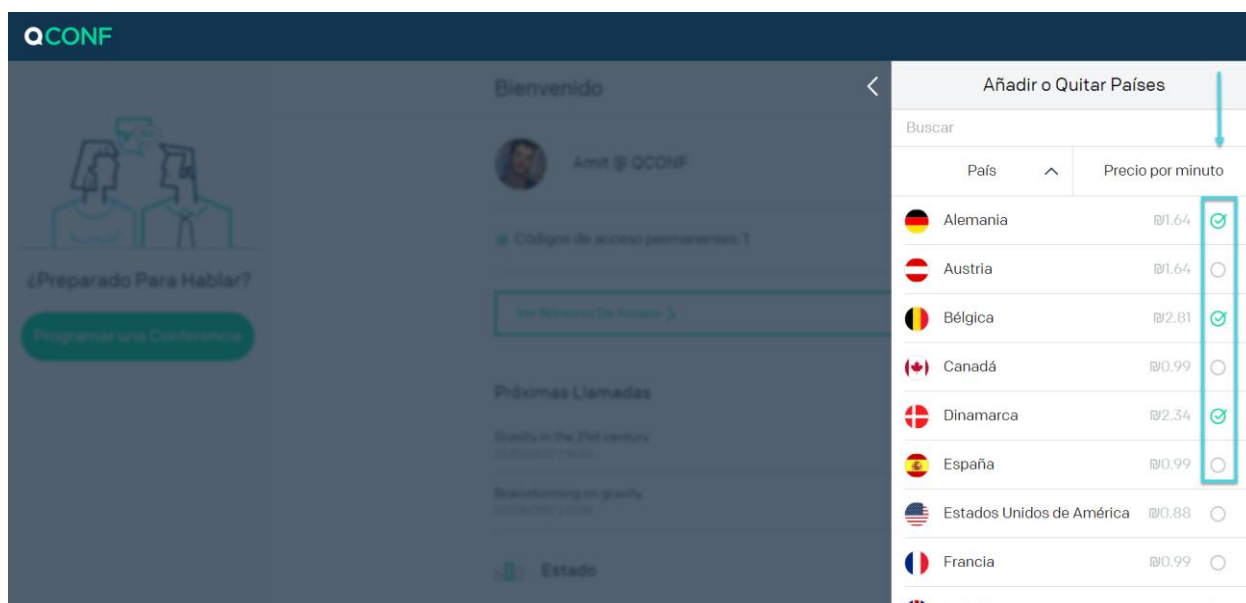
QCONF

Bienvenido

Amit @ QCONF

Códigos de acceso permanentes: 1

Ver Número De Acceso >

Próximas Llamadas

Gravity in the 21st century

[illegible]

Brainstorming on gravity

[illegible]

Estado

¿Preparado Para Hablar?

Programar una Conferencia

Añadir o Quitar Países

Buscar

| País | Precio por minuto |
|---|---|
| Alemania | ₪1.64 |
| Austria | ₪1.64 |
| Bélgica | ₪2.81 |
| Canadá | ₪0.99 |
| Dinamarca | ₪2.34 |
| España | ₪0.99 |
| Estados Unidos de América | ₪0.88 |
| Francia | ₪0.99 |